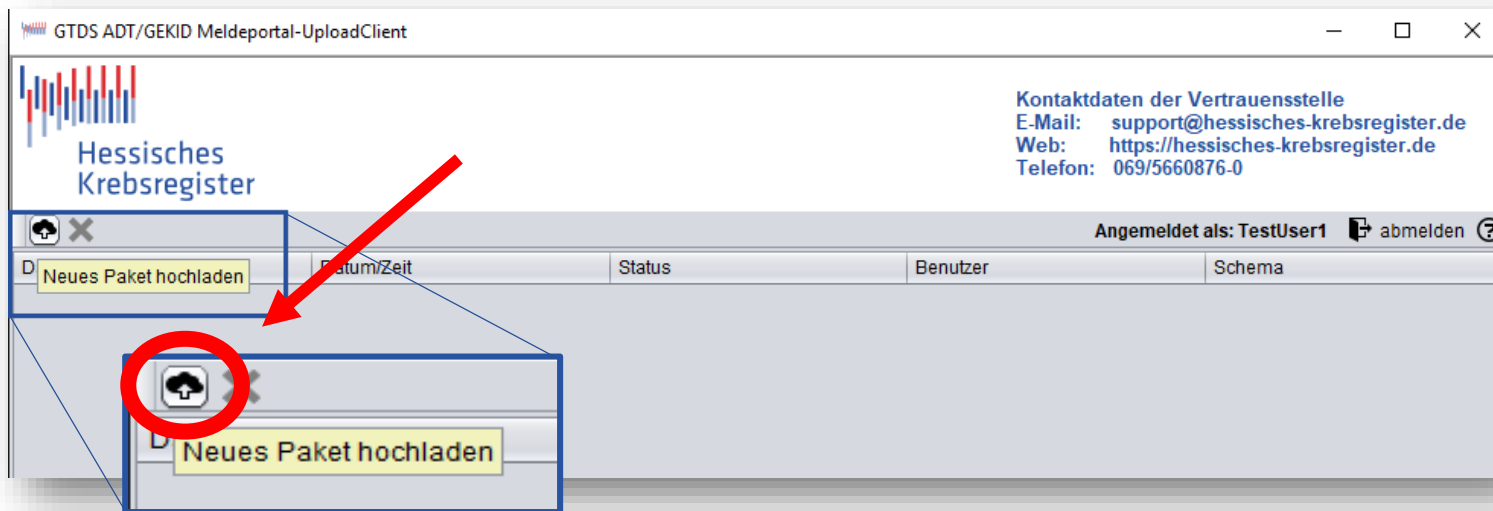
GTDS ADT/GEKID Meldeportal-UploadClient

Hessisches Krebsregister

Kontaktdaten der Vertrauensstelle
E-Mail: support@hessisches-krebsregister.de
Web: https://hessisches-krebsregister.de
Telefon: 069/5660876-0

Angemeldet als: TestUser1 abmelden

| D Neues Paket hochladen | Datum/Zeit | Status | Benutzer | Schema |
|---|---|---|---|---|

D Neues Paket hochladen